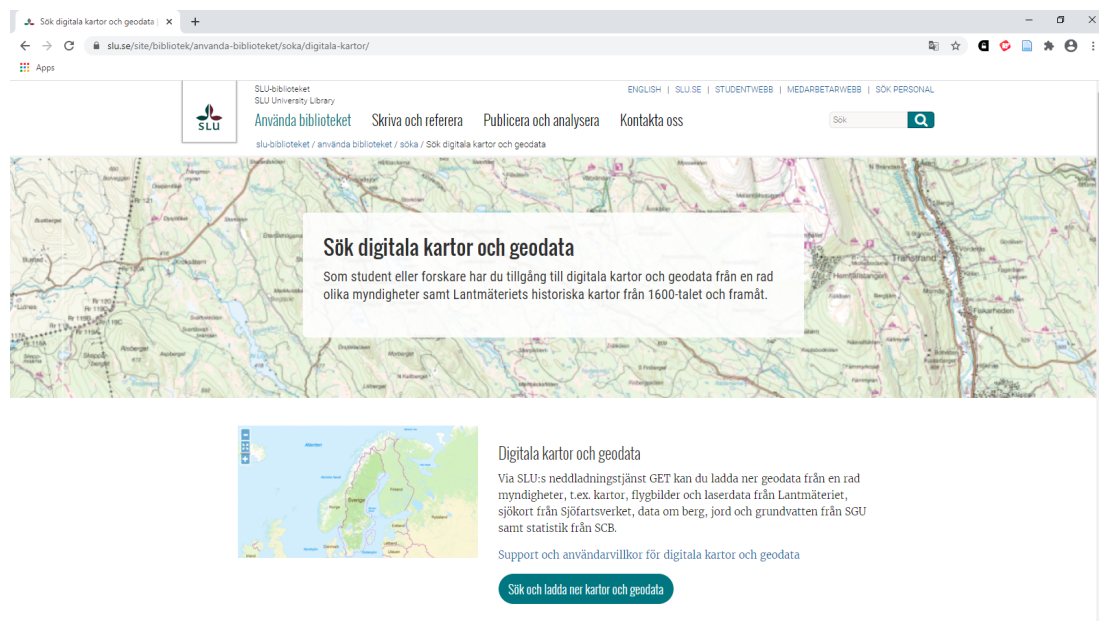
Sök digitala kartor och geodata | ×
+

slu.se/site/bibliotek/anvanda-biblioteket/soka/digitala-kartor/

Apps

SLU

SLU-biblioteket
SLU University Library

ENGLISH | SLU.SE | STUDENTWEBB | MEDARBETARWEBB | SÖK PERSONAL

Använda biblioteket  Skriva och referera  Publicera och analysera  Kontakta oss

Sök

slu-biblioteket / använda biblioteket / söka / Sök digitala kartor och geodata

Sök digitala kartor och geodata

Som student eller forskare har du tillgång till digitala kartor och geodata från en rad olika myndigheter samt Lantmäteriets historiska kartor från 1600-talet och framåt.

Digitala kartor och geodata

Via SLU:s neddladningstjänst GET kan du ladda ner geodata från en rad myndigheter, t.ex. kartor, flygbilder och laserdata från Lantmäteriet, sjökort från Sjöfartsverket, data om berg, jord och grundvatten från SGU samt statistik från SCB.

Support och användarvillkor för digitala kartor och geodata

Sök och ladda ner kartor och geodata